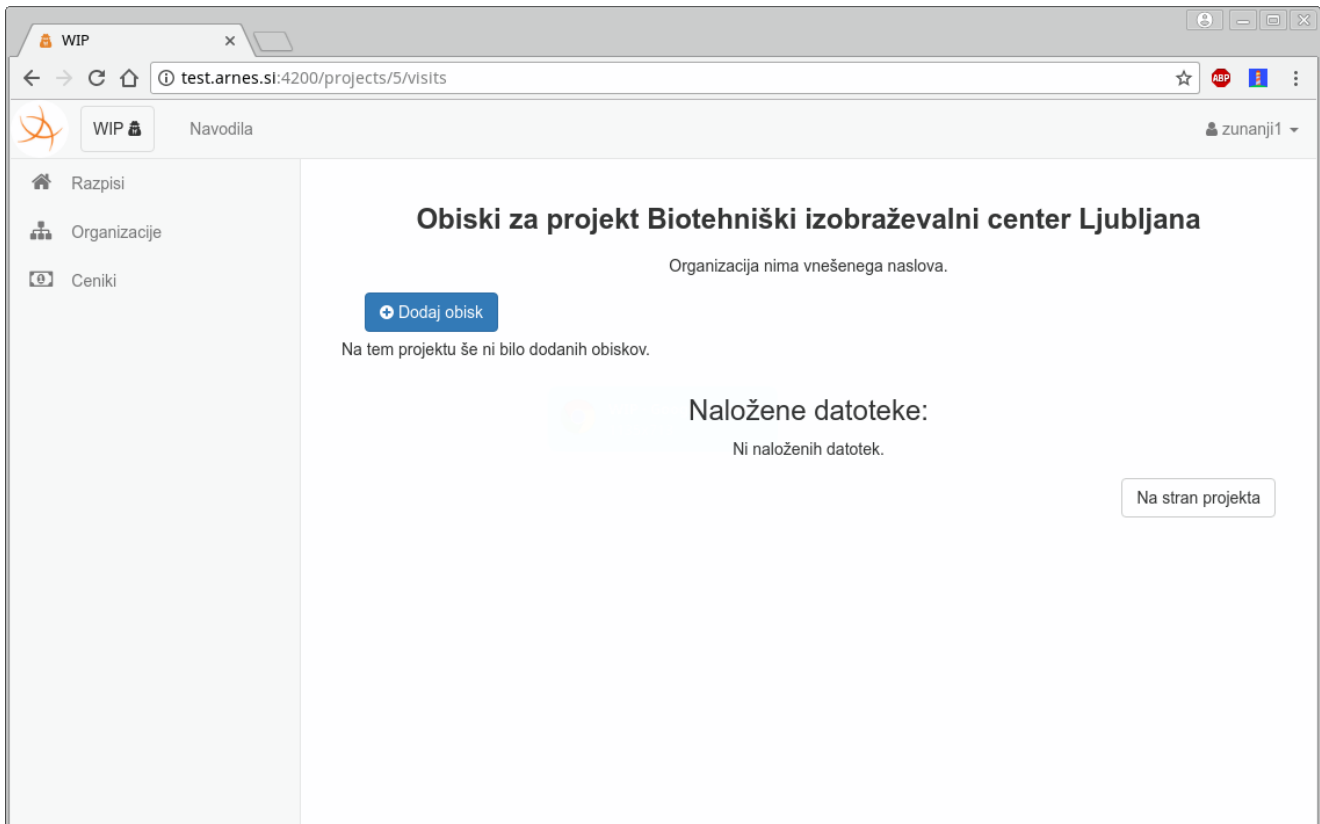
WIP

test.arnes.si:4200/projects/5/visits

ABP

WIP

Navodila

zunanji1

Razpisi

Organizacije

Ceniki

Obiski za projekt Biotehniški izobraževalni center Ljubljana

Organizacija nima vnešenega naslova.

Dodaj obisk

Na tem projektu še ni bilo dodanih obiskov.

Naložene datoteke:

Ni naloženih datotek.

Na stran projekta